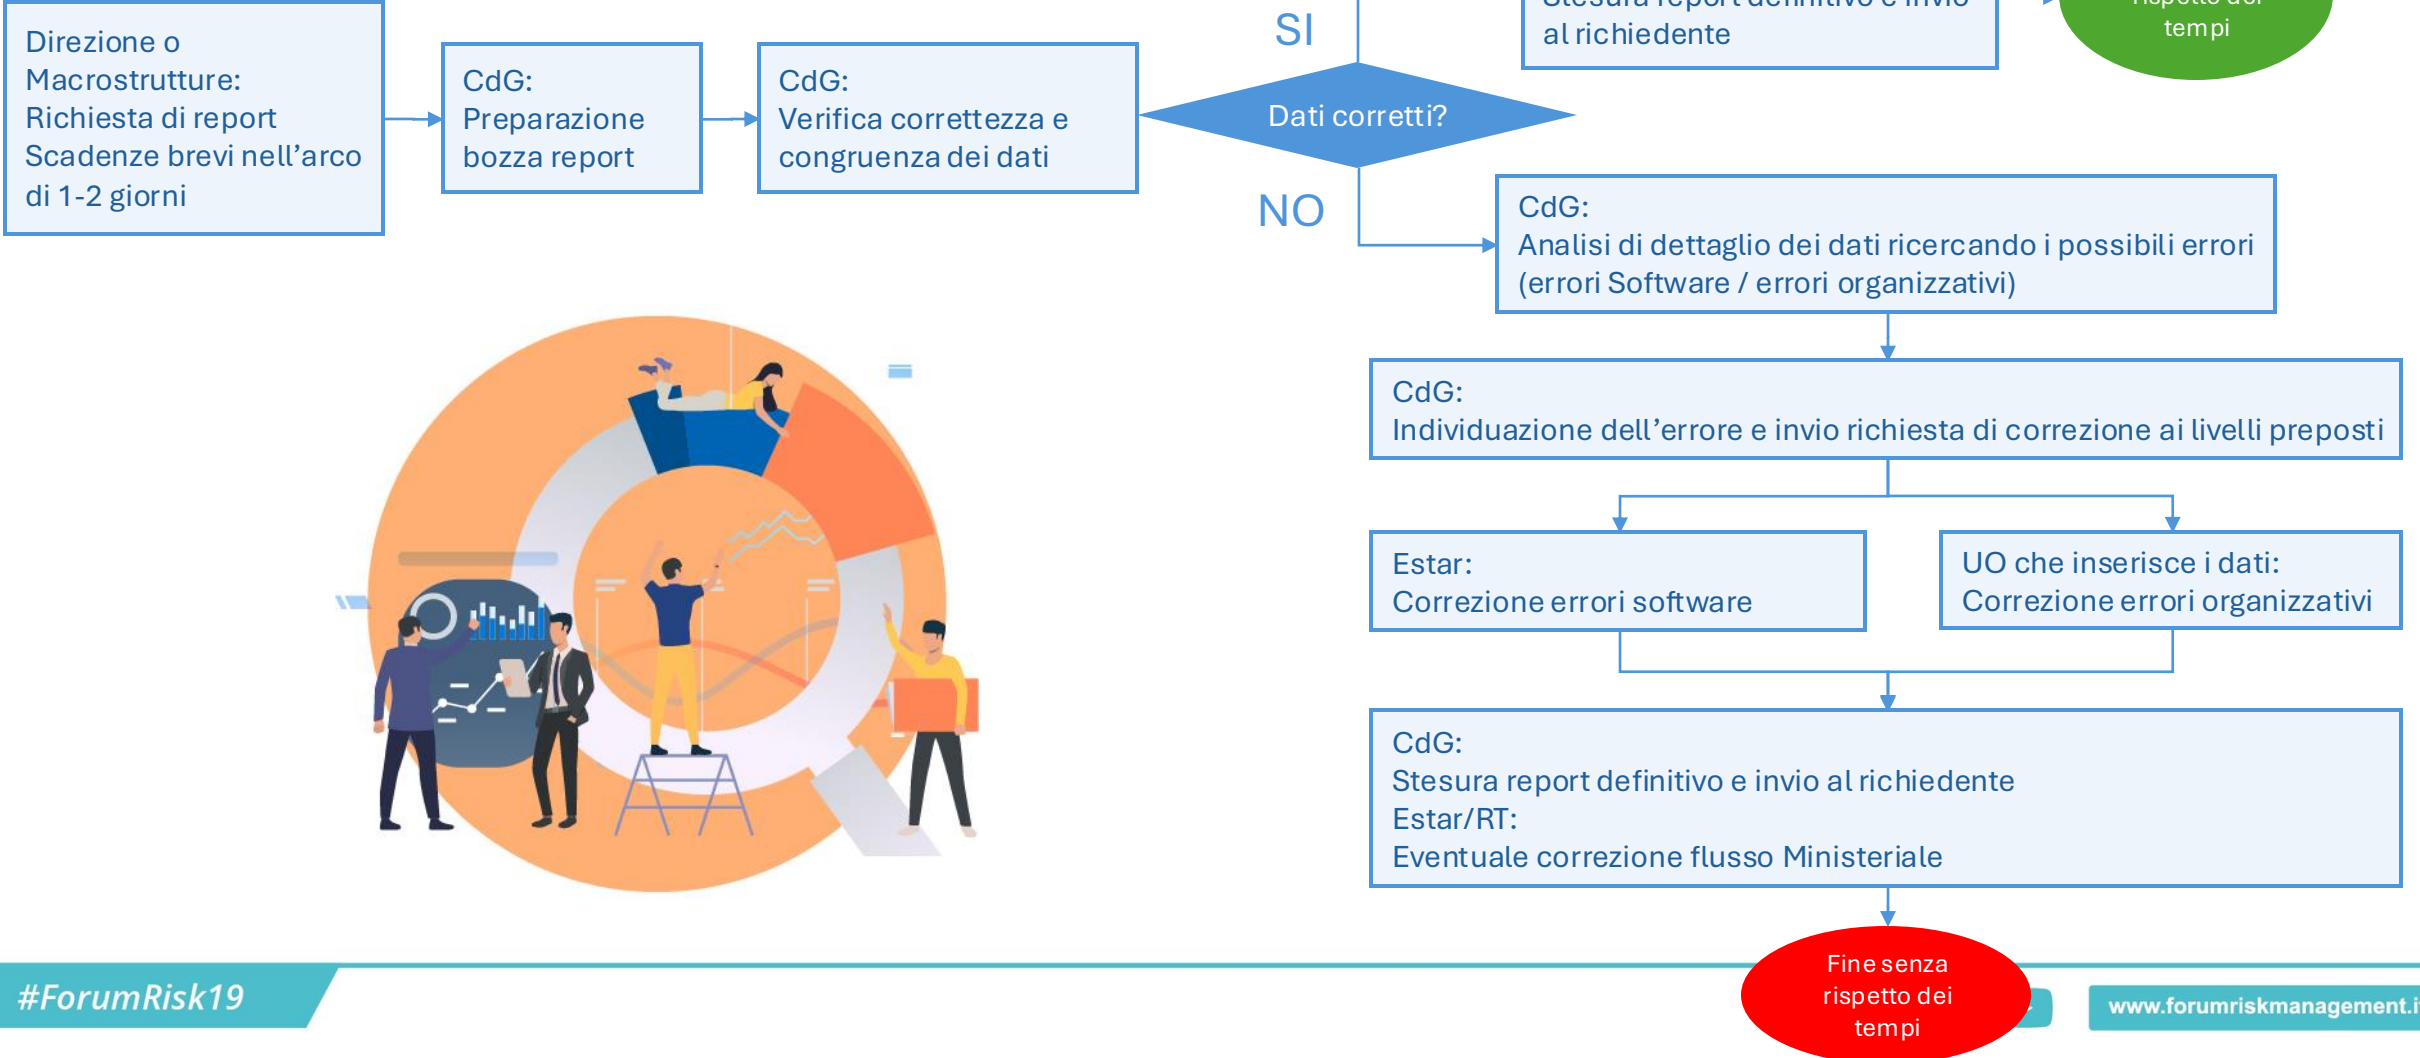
Direzione o Macrostrutture: Richiesta di report Scadenze brevi nell'arco di 1-2 giorni

CdG: Preparazione bozza report

CdG: Verifica correttezza e congruenza dei dati

Dati corretti?

SI

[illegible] al richiedente

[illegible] tempi

NO

CdG:
Analisi di dettaglio dei dati ricercando i possibili errori (errori Software / errori organizzativi)

CdG:
Individuazione dell'errore e invio richiesta di correzione ai livelli preposti

Estar:
Correzione errori software

UO che inserisce i dati:
Correzione errori organizzativi

CdG:
Stesura report definitivo e invio al richiedente
Estar/RT:
Eventuale correzione flusso Ministeriale

Fine senza rispetto dei tempi

#ForumRisk19

www.forumriskmanagement.i